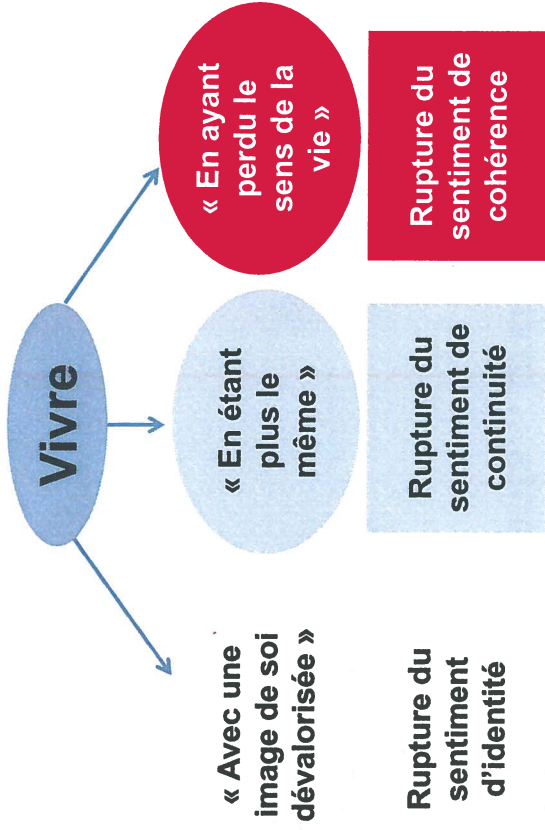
Vivre

« Avec une image de soi dévalorisée »

Rupture du sentiment d'identité

« En étant plus le même »

Rupture du sentiment de continuité

« En ayant perdu le sens de la vie »

Rupture du sentiment de cohérence